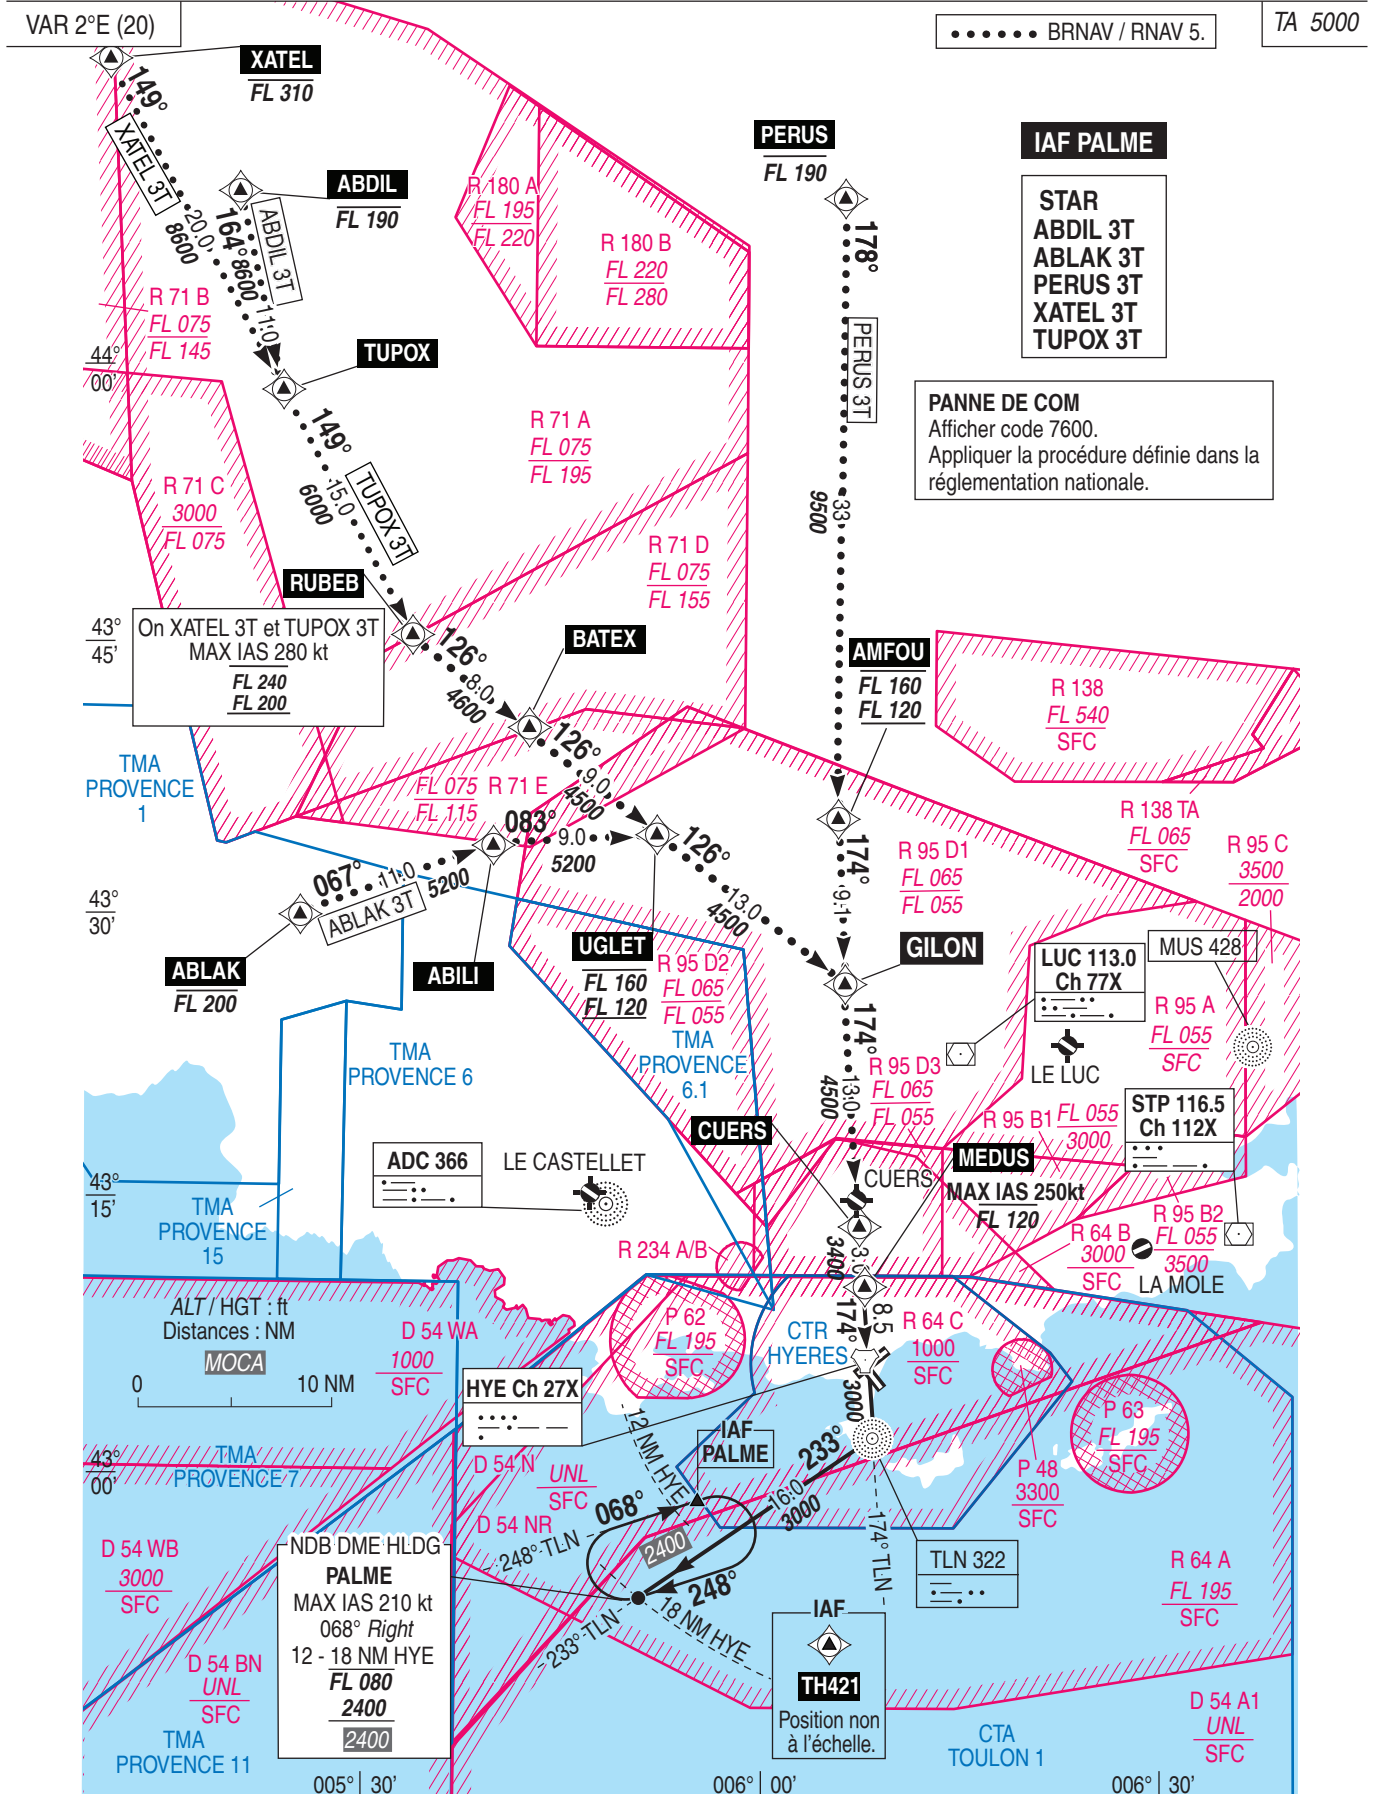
VAR 2°E (20)

BRNAV / RNAV 5.

TA 5000

XATEL
FL 310

149°
XATEL 3T
20.0
8600

ABDIL
FL 190

164°
8600
ABDIL 3T
11.0

PERUS
FL 190

178°
PERUS 3T

IAF PALME

STAR
ABDIL 3T
ABLAK 3T
PERUS 3T
XATEL 3T
TUPOX 3T

PANNE DE COM
Afficher code 7600.
Appliquer la procédure définie dans la réglementation nationale.

R 180 A
FL 195
FL 220

R 180 B
FL 220
FL 280

R 71 B
FL 075
FL 145

44°
00'

TUPOX

149°
15.0
6000
TUPOX 3T

R 71 A
FL 075
FL 195

9500
33.0

R 71 C
3000
FL 075

R 71 D
FL 075
FL 155

RUBEB

43°
45'

On XATEL 3T et TUPOX 3T
MAX IAS 280 kt
FL 240
FL 200

126°
8.0
4600

BATEX

AMFOU
FL 160
FL 120

R 138
FL 540
SFC

126°
9.0
4500

TMA
PROVENCE
1

FL 075 R 71 E
FL 115

083°
9.0
5200

126°
13.0
4500

174°
9.1

R 138 TA
FL 065
SFC

R 95 D1
FL 065
FL 055

R 95 C
3500
2000

43°
30'

067°
11.0
ABLAK 3T
5200

GILON

LUC 113.0
Ch 77X

MUS 428

ABLAK
FL 200

ABILI

UGLET
FL 160
FL 120

R 95 D2
FL 065
FL 055

174°
13.0
4500

R 95 A
FL 055
SFC

LE LUC

TMA
PROVENCE 6

TMA
PROVENCE
6.1

R 95 D3
FL 065
FL 055

R 95 B1 FL 055
3000

STP 116.5
Ch 112X

CUERS

CUERS

MEDUS
MAX IAS 250kt
FL 120

ADC 366

LE CASTELLET

43°
15'

TMA
PROVENCE
15

R 234 A/B

3400
3.0

R 64 B
3000
SFC

R 95 B2
FL 055
3500

LA MOLE

ALT / HGT : ft
Distances : NM
MOCA
0
10 NM

D 54 WA
1000
SFC

P 62
FL 195
SFC

174°
8.5

CTR
HYERES

R 64 C
1000
SFC

HYE Ch 27X

12 NM HYE

IAF
PALME

3000

P 63
FL 195
SFC

43°
00'

TMA
PROVENCE 7

D 54 N
UNL
SFC

233°

P 48
3300
SFC

D 54 NR

068°

16.0
3000

174° TLN

D 54 WB
3000
SFC

NDB DME HLDG
PALME
MAX IAS 210 kt
068° Right
12 - 18 NM HYE
FL 080
2400
2400

248° TLN

2400

248°

TLN 322

R 64 A
FL 195
SFC

IAF

18 NM HYE

233° TLN

D 54 BN
UNL
SFC

TH421
Position non à l'échelle.

TMA
PROVENCE 11

CTA
TOULON 1

D 54 A1
UNL
SFC

005° 30'
006° 00'
006° 30'